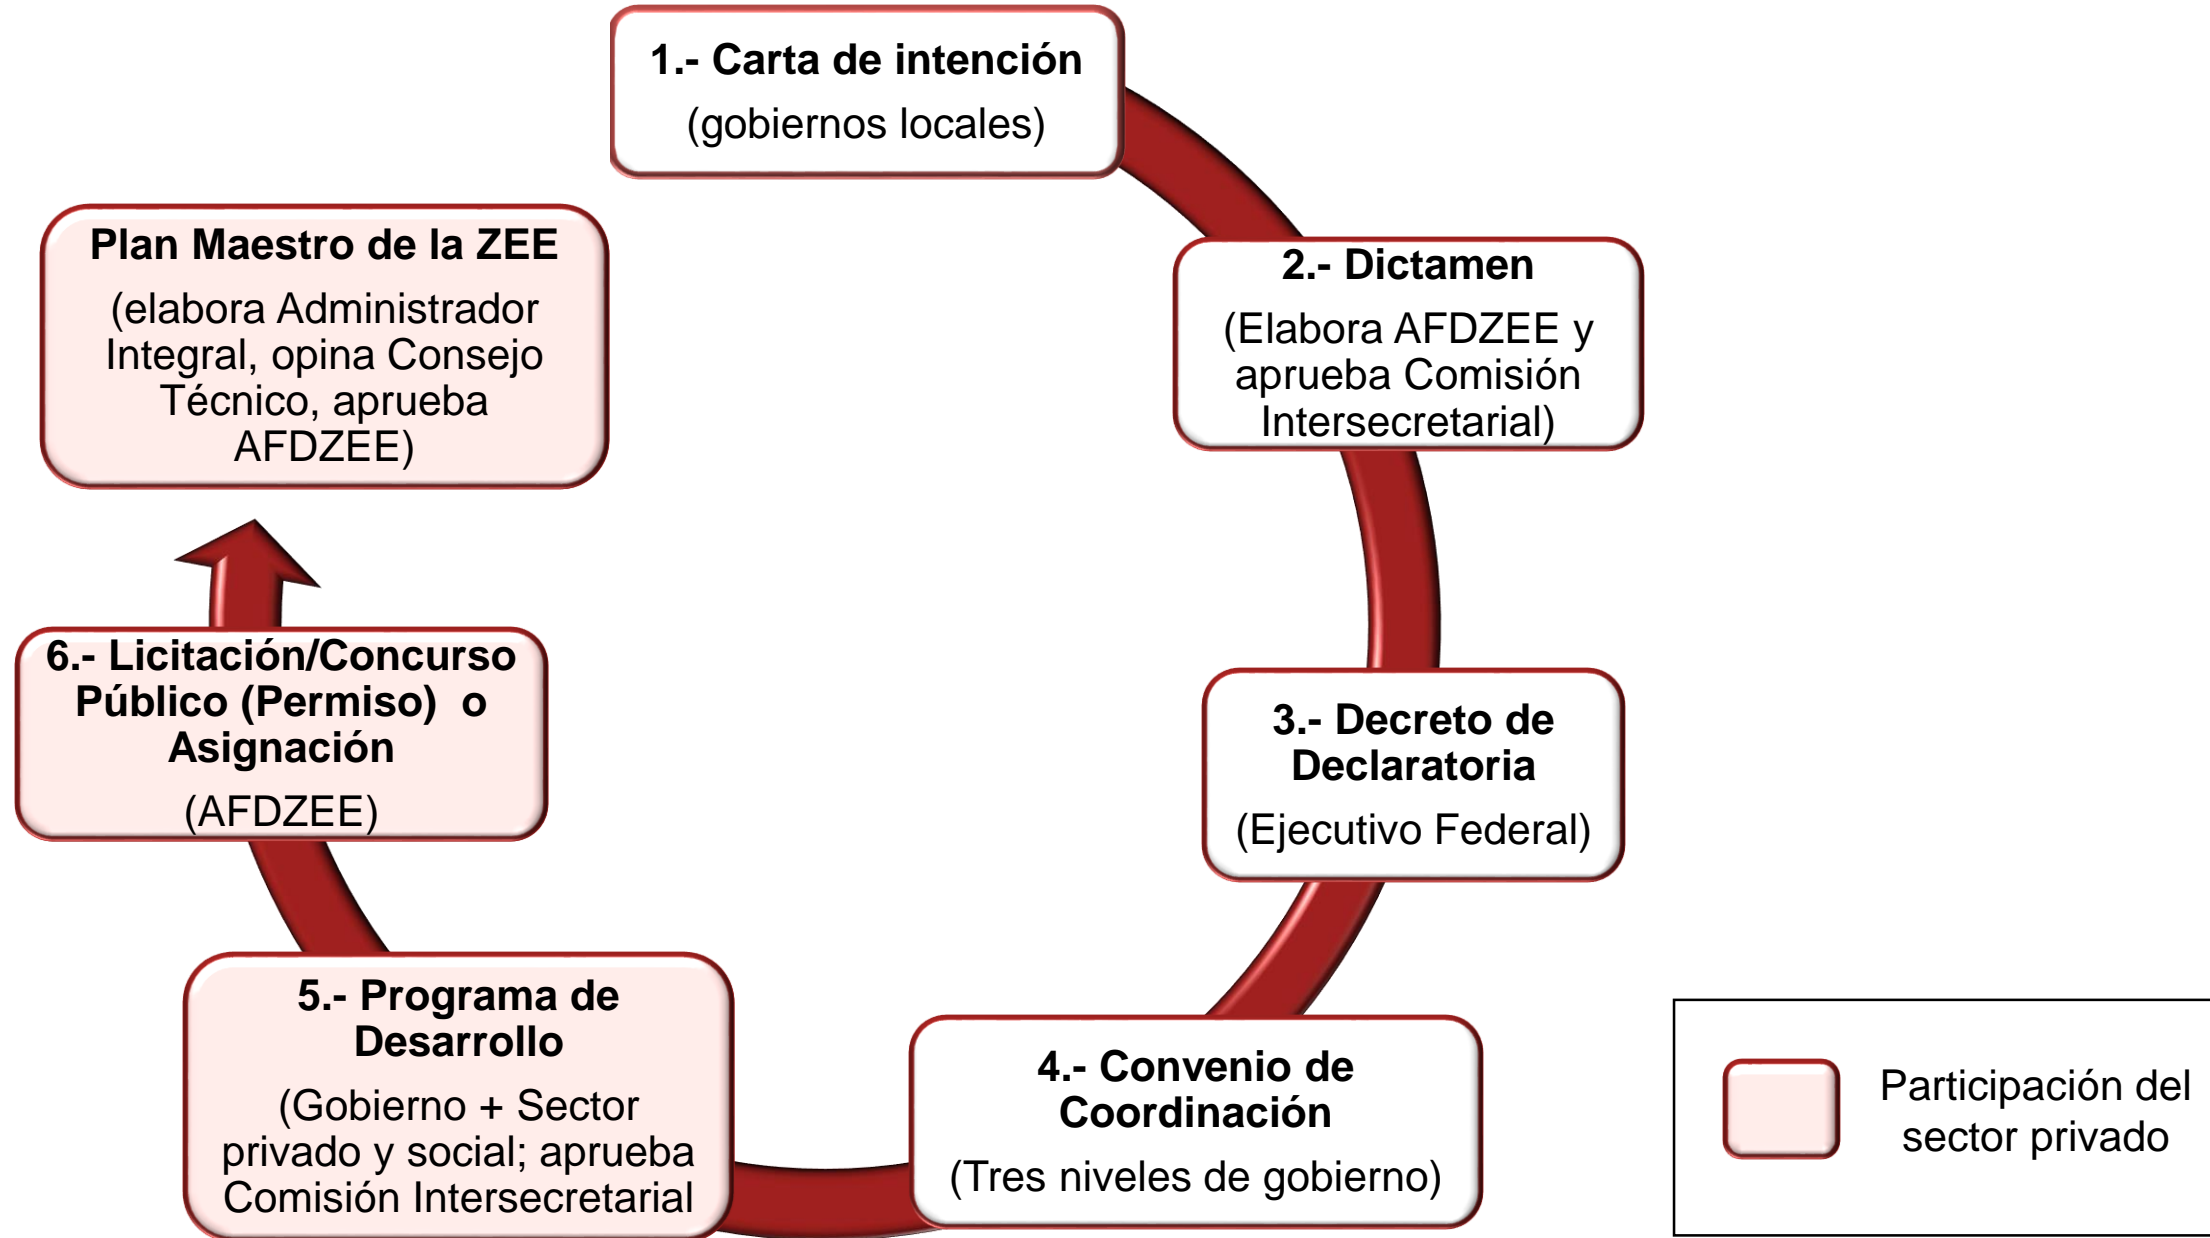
1.- Carta de intención
(gobiernos locales)

2.- Dictamen
(Elabora AFDZEE y aprueba Comisión Intersecretarial)

3.- Decreto de Declaratoria
(Ejecutivo Federal)

4.- Convenio de Coordinación
(Tres niveles de gobierno)

5.- Programa de Desarrollo
(Gobierno + Sector privado y social; aprueba Comisión Intersecretarial

6.- Licitación/Concurso Público (Permiso) o Asignación
(AFDZEE)

Plan Maestro de la ZEE
(elabora Administrador Integral, opina Consejo Técnico, aprueba AFDZEE)

Participación del sector privado